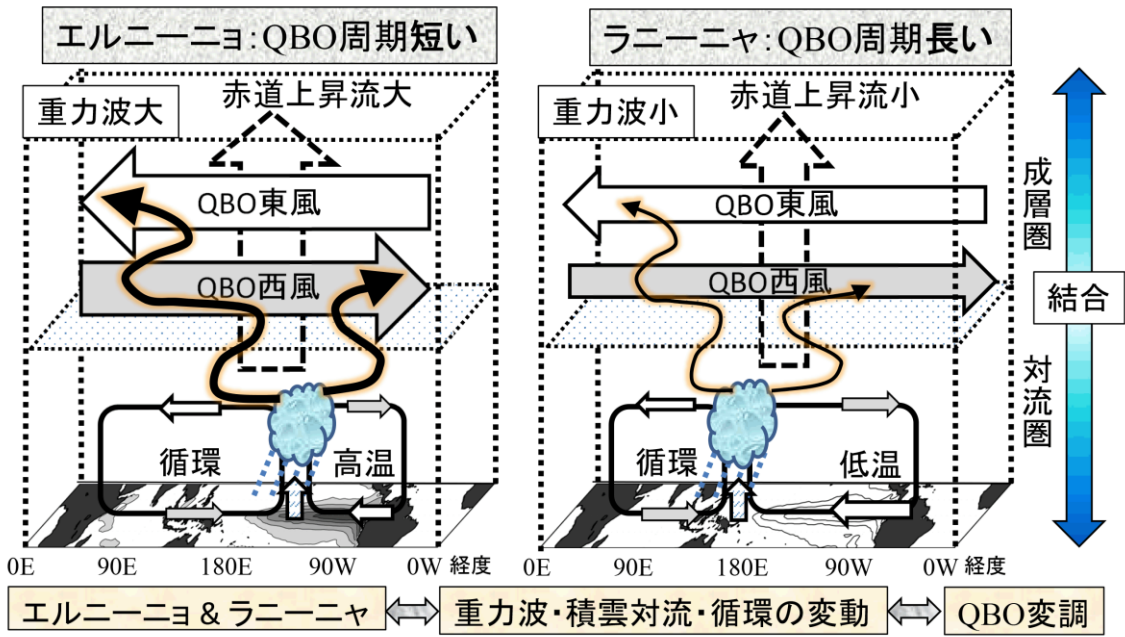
エルニーニョ:QBO周期短い

ラニーニャ:QBO周期長い

重力波大

赤道上昇流大

QBO東風

QBO西風

循環

高温

0E 90E 180E 90W 0W 経度

重力波小

赤道上昇流小

QBO東風

QBO西風

循環

低温

0E 90E 180E 90W 0W 経度

成層圏

結合

対流圏

エルニーニョ & ラニーニャ

重力波・積雲対流・循環の変動

QBO変調